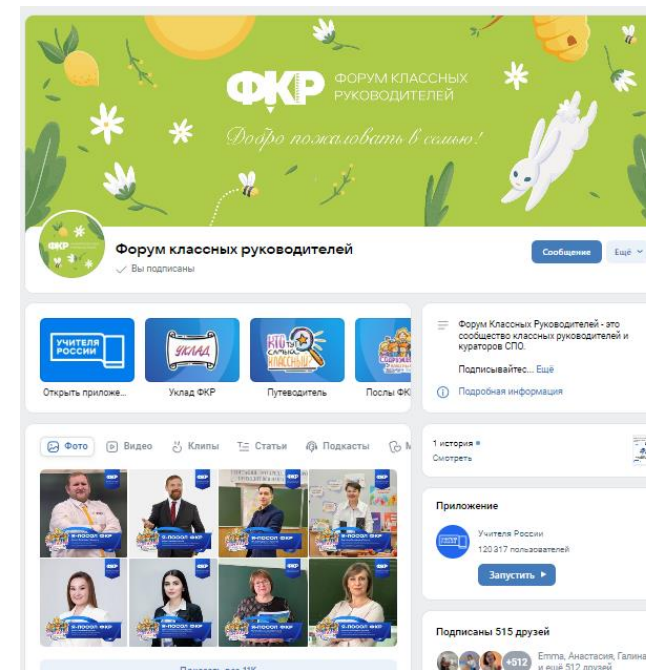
ФКР ФОРУМ КЛАССНЫХ РУКОВОДИТЕЛЕЙ

Добро пожаловать в семью!

ФКР

Форум классных руководителей
Вы подписаны

Сообщение Ещё

УЧИТЕЛЯ РОССИИ
Открыть приложе...

УКЛАД
Уклад ФКР

КТО ТЫ САМЫЙ КЛАССНЫЙ
Путеводитель

Послы ФК

Форум Классных Руководителей - это сообщество классных руководителей и кураторов СПО.

Подписывайтес... Ещё

Подробная информация

Фото Видео Клипы Статьи Подкасты

1 история
Смотреть

ФКР
я-посол ФКР

Приложение

Учителя России
120 317 пользователей

Запустить

Подписаны 515 друзей

+512 Emma, Анастасия, Галина и ещё 512 друзей

Показать все 11К